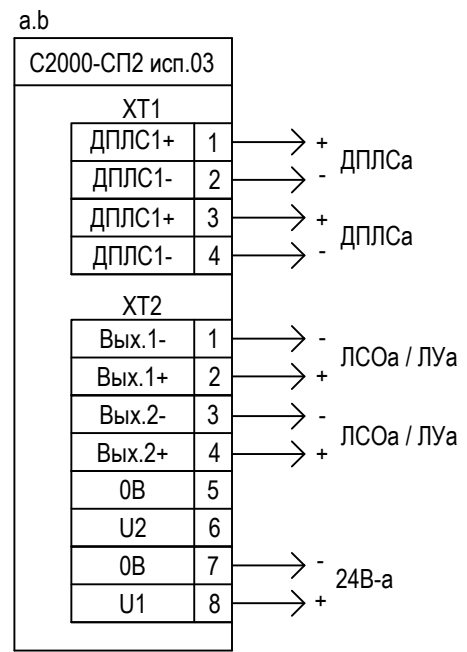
a.b

С2000-СП2 исп.03

XT1

| ДПЛС1+ | 1 |
|---|---|
| ДПЛС1- | 2 |
| ДПЛС1+ | 3 |
| ДПЛС1- | 4 |

+ ДПЛСа
-

+ ДПЛСа
-

XT2

| Вых.1- | 1 |
|---|---|
| Вых.1+ | 2 |
| Вых.2- | 3 |
| Вых.2+ | 4 |
| 0В | 5 |
| U2 | 6 |
| 0В | 7 |
| U1 | 8 |

- ЛСОа / ЛУа
+

- ЛСОа / ЛУа
+

- 24В-а
+